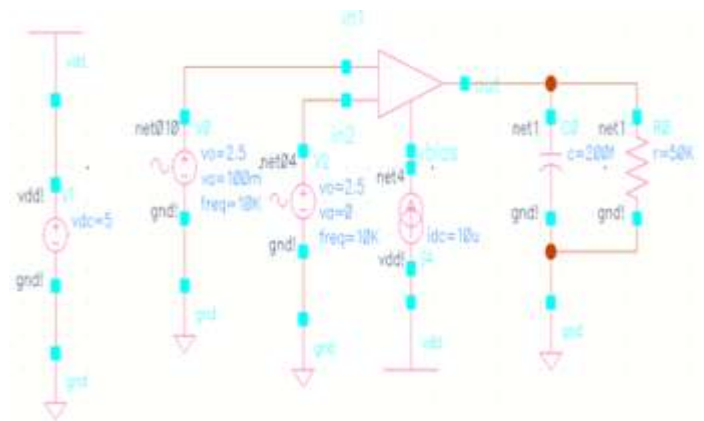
vdd

vdd!
V1
vdc=5

gnd!

gnd

in1

net010
V0
vo=2.5
va=100m
freq=10K

gnd!

gnd

net024
V2
vo=2.5
va=0
freq=10K

in2

gnd!

gnd

vbias

net4

Idc=10u

vdd!
I4

vdd

out

net1
C0
c=200f

gnd!

gnd

net1
R0
r=50K

gnd!